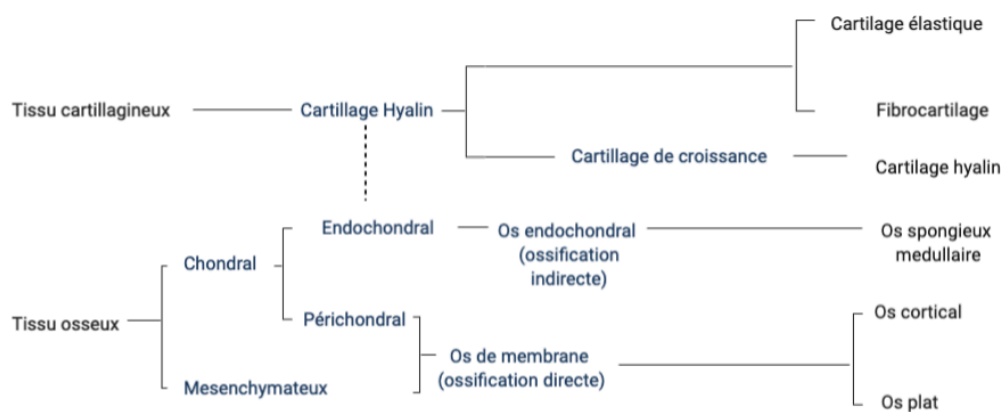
Cartilage élastique

Tissu cartillagineux

Cartillage Hyalin

Fibrocartilage

Cartillage de croissance

Cartilage hyalin

Endochondral

Os endochondral (ossification indirecte)

Os spongieux medullaire

Chondral

Tissu osseux

Périchondral

Os cortical

Os de membrane (ossification directe)

Mesenchymateux

Os plat